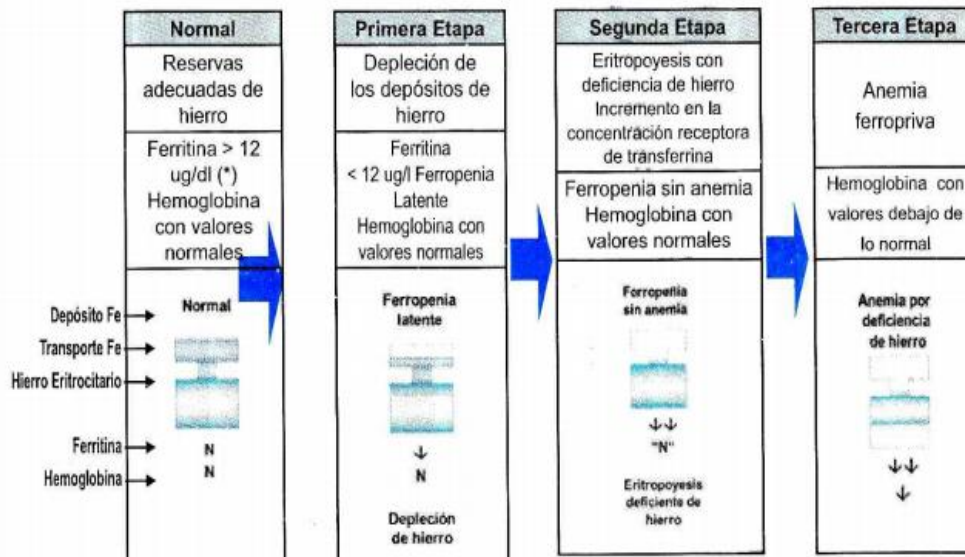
| Normal | Primera Etapa | Segunda Etapa | Tercera Etapa |
|---|---|---|---|
| Reservas adecuadas de hierro | Depleción de los depósitos de hierro | Eritropoyesis con deficiencia de hierro Incremento en la concentración receptora de transferrina | Anemia ferropriva |
| Ferritina > 12 ug/dl (*) Hemoglobina con valores normales | Ferritina < 12 ug/l Ferropenia Latente Hemoglobina con valores normales | Ferropenia sin anemia Hemoglobina con valores normales | Hemoglobina con valores debajo de lo normal |
| Normal N N | Ferropenia latente ↓ N Depleción de hierro | Ferropenia sin anemia ↓↓ "N" Eritropoyesis deficiente de hierro | Anemia por deficiencia de hierro ↓↓ ↓ |

Depósito Fe
Transporte Fe
Hierro Eritrocitario
Ferritina
Hemoglobina